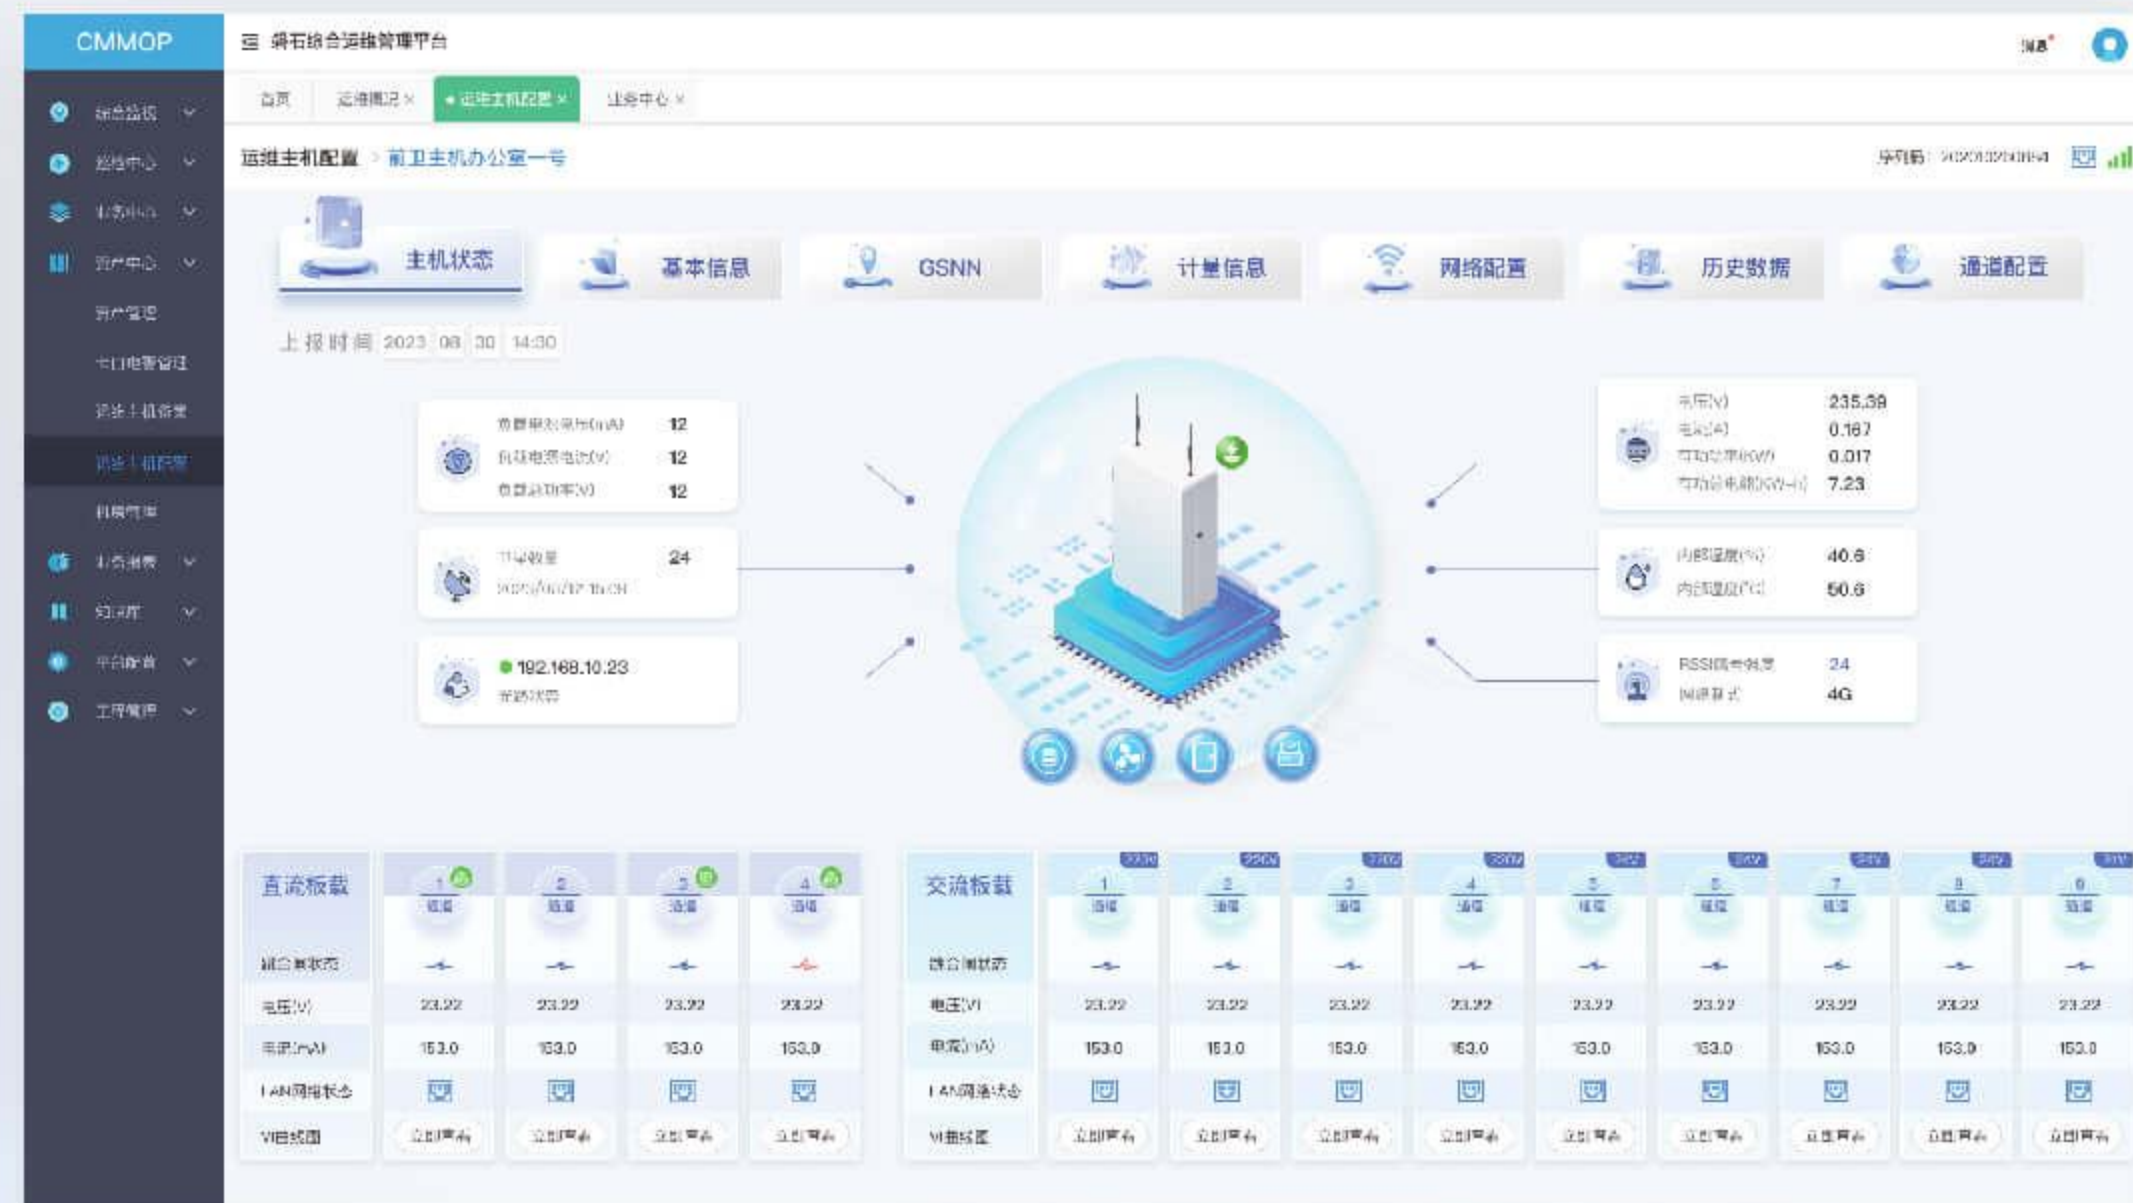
CMMOP

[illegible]

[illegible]
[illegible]
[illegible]
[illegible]
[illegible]
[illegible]
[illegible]
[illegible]
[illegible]
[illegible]
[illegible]
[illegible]

首页 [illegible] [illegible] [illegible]

运维主机配置 > 前卫主机办公室一号

主机状态 基本信息 GSNN 计量信息 网络配置 历史数据 通道配置

上报时间 2023 08 30 14:30

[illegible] 12
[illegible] 12
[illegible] 12

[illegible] 24

192.168.10.23

235.39
0.167
0.017
7.23

40.6
50.6

RSSI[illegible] 24
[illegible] 4G

直流板载

| | 1 | 2 | 3 | 4 |
|---|---|---|---|---|
| 电压(V) | 23.22 | 23.22 | 23.22 | 23.22 |
| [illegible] | 153.0 | 153.0 | 153.0 | 153.0 |

交流板载

| | 1 | 2 | 3 | 4 | 5 | 6 | 7 | 8 | 9 |
|---|---|---|---|---|---|---|---|---|---|
| 电压(V) | 23.22 | 23.22 | 23.22 | 23.22 | 23.22 | 23.22 | 23.22 | 23.22 | 23.22 |
| 电流(mA) | 153.0 | 153.0 | 153.0 | 153.0 | 153.0 | 153.0 | 153.0 | 153.0 | 153.0 |